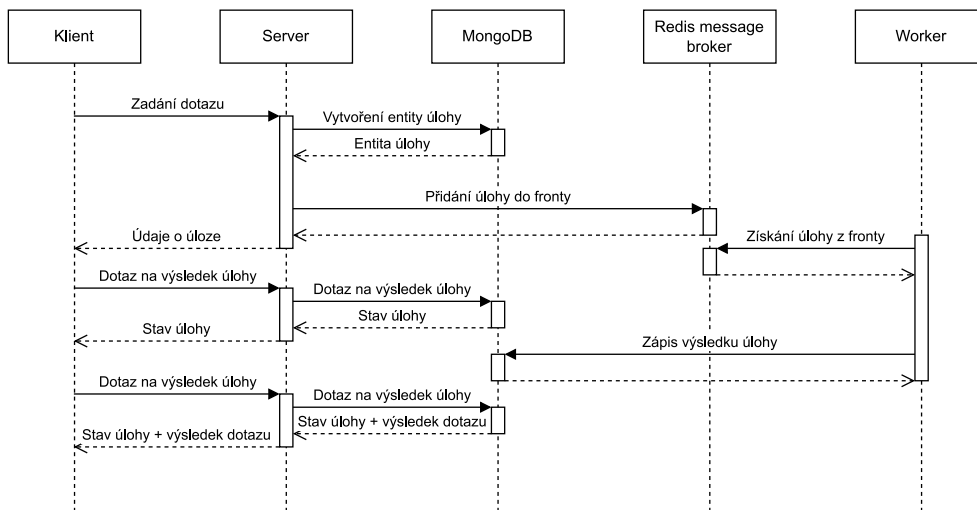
Klient

Server

MongoDB

Redis message broker

Worker

Zadání dotazu

Vytvoření entity úlohy

Entita úlohy

Přidání úlohy do fronty

Údaje o úloze

Získání úlohy z fronty

Dotaz na výsledek úlohy

Dotaz na výsledek úlohy

Stav úlohy

Stav úlohy

Zápis výsledku úlohy

Dotaz na výsledek úlohy

Dotaz na výsledek úlohy

Stav úlohy + výsledek dotazu

Stav úlohy + výsledek dotazu